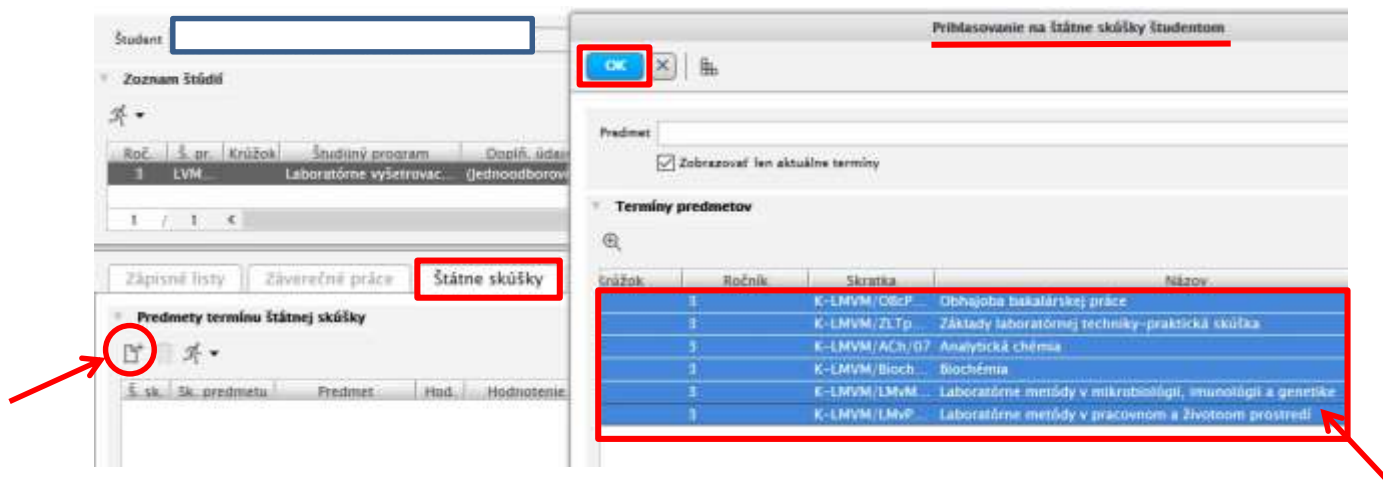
Študent

Zoznam štúdií

| Roč. | Š. pr. | Krúžok | Študijný program | Dopĺň. údaj |
|---|---|---|---|---|
| 3 | LVM... | | Laboratórne vyšetrovac... | (Jednoodborov |

1 / 1 <

Zápisné listy | Záverečné práce | Štátne skúšky

Predmety termínu štátnej skúšky

| Š. sk. | Sk. predmetu | Predmet | Hod. | Hodnotenie |
|---|---|---|---|---|

Prihlasovanie na štátne skúšky študentom

OK

Predmet

Zobrazovať len aktuálne termíny

Termíny predmetov

| Krúžok | Ročník | Skratka | Názov |
|---|---|---|---|
| | 3 | K-LMVM/ObcP... | Obhajoba bakalárskej práce |
| | 3 | K-LMVM/ZLTp... | Základy laboratórnej techniky-praktická skúška |
| | 3 | K-LMVM/ACh/07 | Analytická chémia |
| | 3 | K-LMVM/Bioch... | Biochémia |
| | 3 | K-LMVM/LMvM... | Laboratórne metódy v mikrobiológii, imunológii a genetike |
| | 3 | K-LMVM/LMvP... | Laboratórne metódy v pracovnom a životoom prostredí |